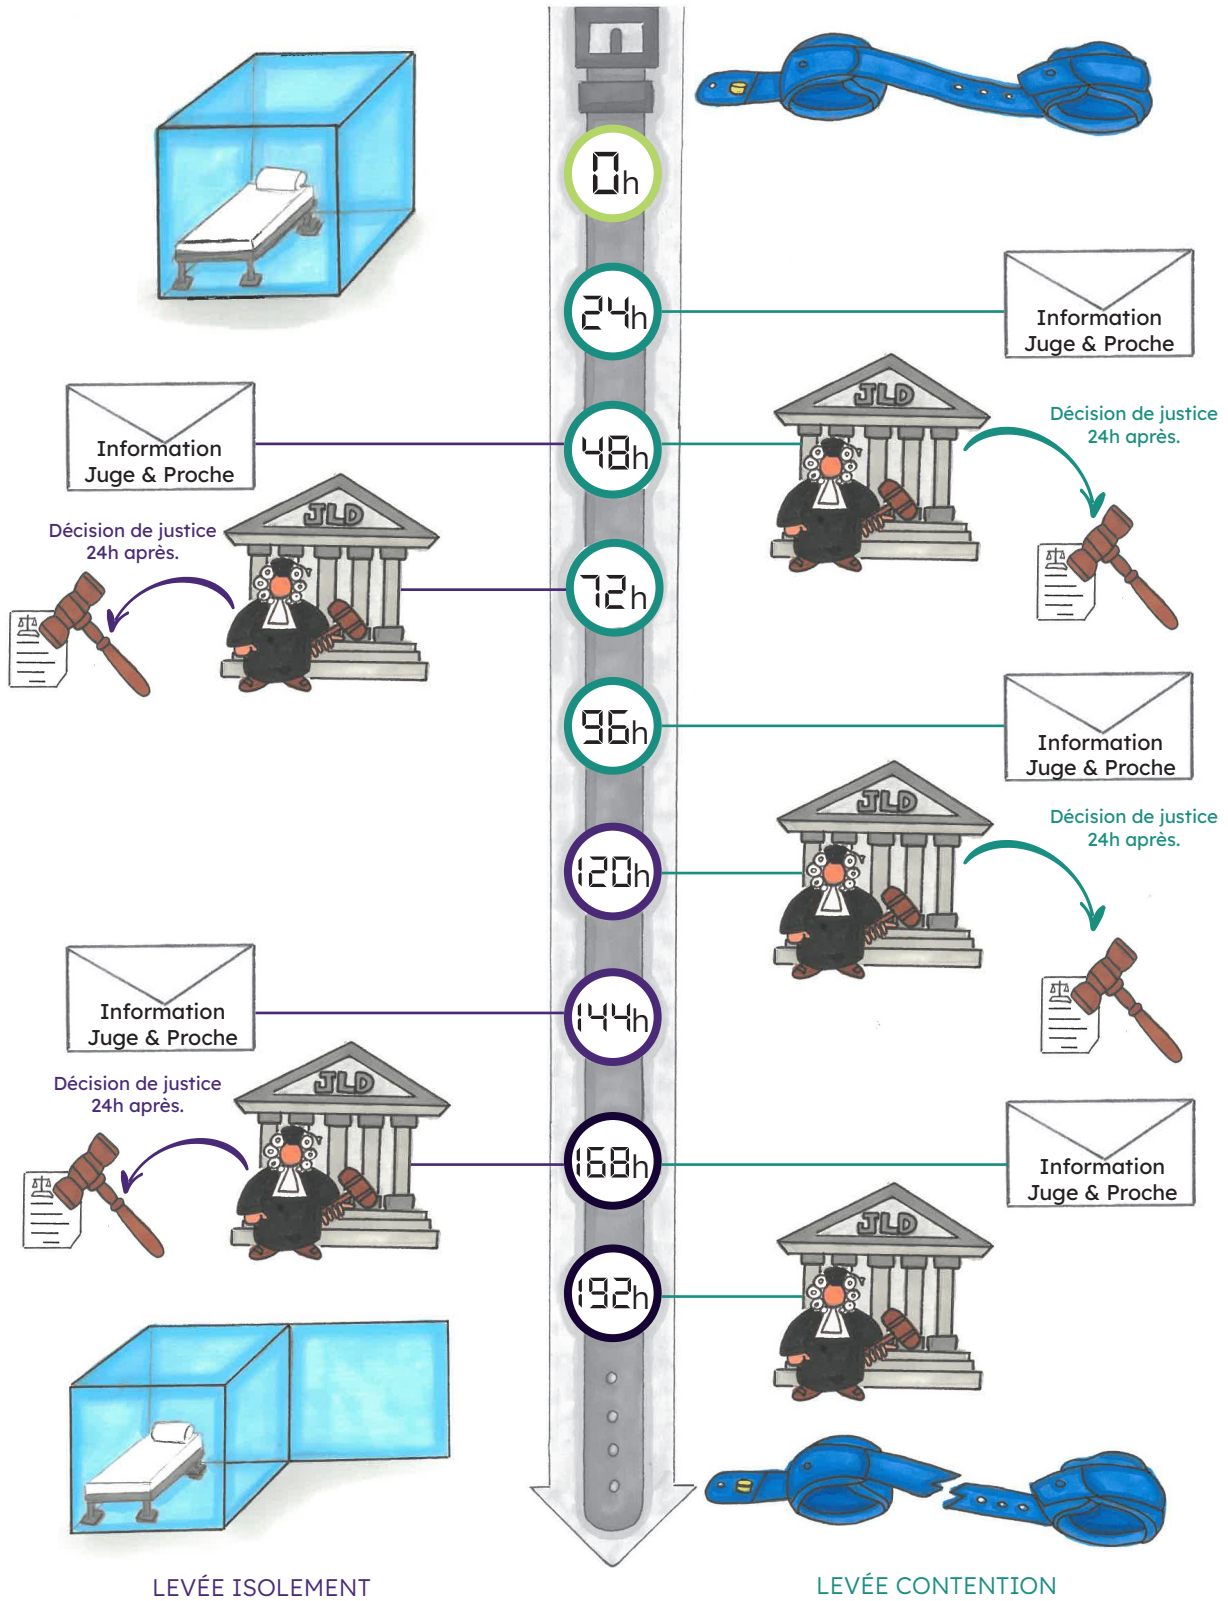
0h

24h
Information
Juge & Proche

Information
Juge & Proche
48h
JLD
Décision de justice
24h après.

JLD
Décision de justice
24h après.
72h

96h
Information
Juge & Proche
JLD
Décision de justice
24h après.

120h

Information
Juge & Proche
144h

JLD
Décision de justice
24h après.
168h
Information
Juge & Proche

192h
JLD

LEVÉE ISOLEMENT

LEVÉE CONTENTION